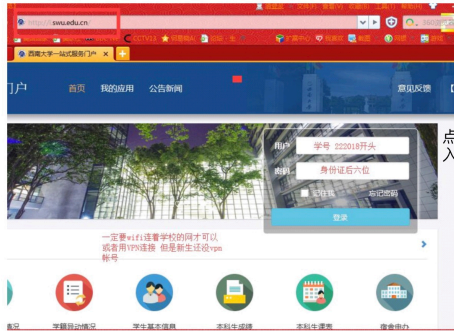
https://i.swu.edu.cn/

CCTV13

西南大学一站式服务门户

门户 首页 我的应用 公告新闻 意见反馈

用户 学号 222018开头

密码 身份证后六位

记住我 忘记密码

登录

一定要wifi连着学校的网才可以 或者用VPN连接 但是新生还没vpn帐号

学籍异动情况 学生基本信息 本科生成绩 本科生课表 宿舍信息

点 入